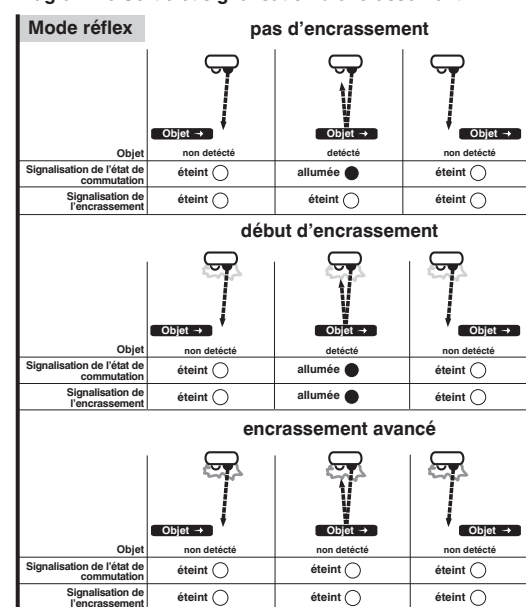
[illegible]

Mode réflex

pas d'encrassement

| | | | |
|---|---|---|---|
| | Objet → | Objet → | Objet → |
| Objet | non detécté | detécté | non detécté |
| Signalisation de l'état de commutation | éteint ◯ | allumée ● | éteint ◯ |
| Signalisation de l'encrassement | éteint ◯ | éteint ◯ | éteint ◯ |

début d'encrassement

| | | | |
|---|---|---|---|
| | Objet → | Objet → | Objet → |
| Objet | non detécté | detécté | non detécté |
| Signalisation de l'état de commutation | éteint ◯ | allumée ● | éteint ◯ |
| Signalisation de l'encrassement | éteint ◯ | allumée ● | éteint ◯ |

encrassement avancé

| | | | |
|---|---|---|---|
| | Objet → | Objet → | Objet → |
| Objet | non detécté | non detécté | non detécté |
| Signalisation de l'état de commutation | éteint ◯ | éteint ◯ | éteint ◯ |
| Signalisation de l'encrassement | éteint ◯ | éteint ◯ | éteint ◯ |